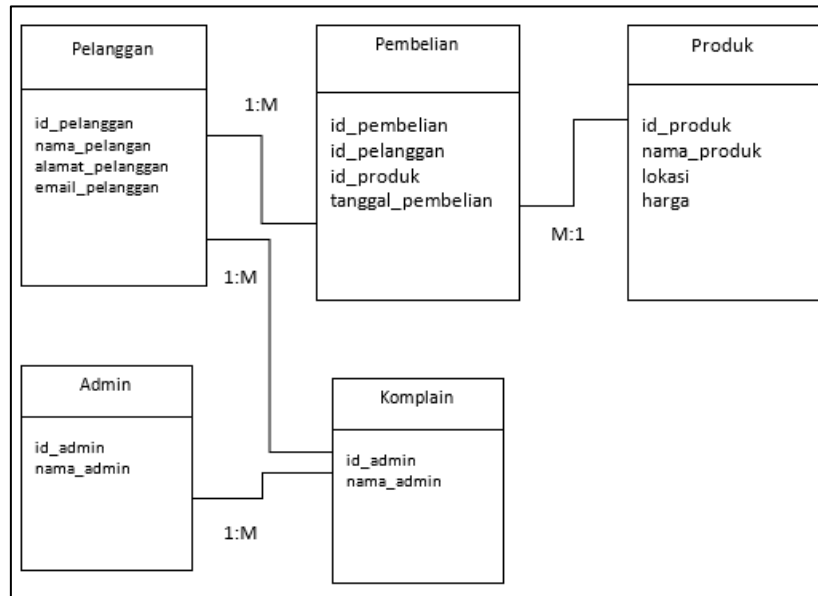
Pelanggan

id_pelanggan
nama_pelangan
alamat_pelanggan
email_pelanggan

1:M

Pembelian

id_pembelian
id_pelanggan
id_produk
tanggal_pembelian

Produk

id_produk
nama_produk
lokasi
harga

M:1

1:M

Admin

id_admin
nama_admin

Komplain

id_admin
nama_admin

1:M